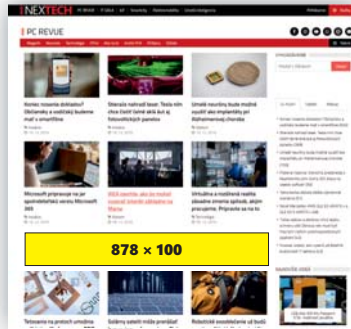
NEXTECH

PC REVUE

Koniec nosenia dokladov? Slovensko a udalosti budeme mať v smartfóne

Steroids nahradí lasér. Tesla vám chce dať lacnejšiu elektrickú auto

Umelé neuróny budú možné využiť ako implantát pri Alzheimerovej chorobe

Microsoft pripravuje na jar spontánne verzie Microsoft 365

Virtuálna a rozšírená realita

878 × 100

Tetovanie na prstoch umožní

Srdečný sval môže prenášať

Robotické exoskelety už budú